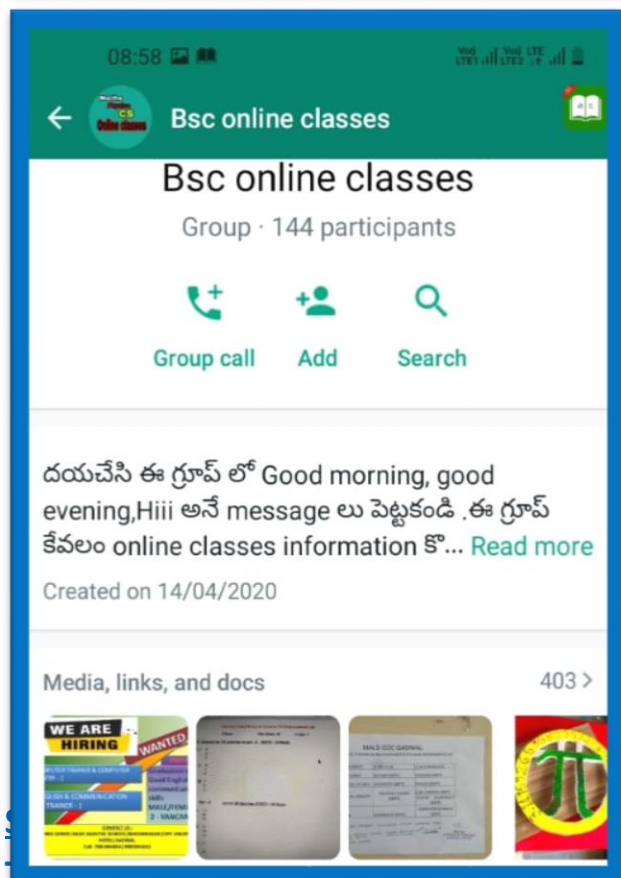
08:58

Vo) LTE1 Vo) LTE2 LTE

Bsc online classes

Bsc online classes

Group · 144 participants

Group call

Add

Search

దయచేసి ఈ గ్రూప్ లో Good morning, good evening,Hiii అనే message లు పెట్టకండి .ఈ గ్రూప్ కేవలం online classes information కొ... Read more

Created on 14/04/2020

Media, links, and docs

403 >

WE ARE HIRING

WANTED

MALE/FEMALE

MALS GDC GADWAL

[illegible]